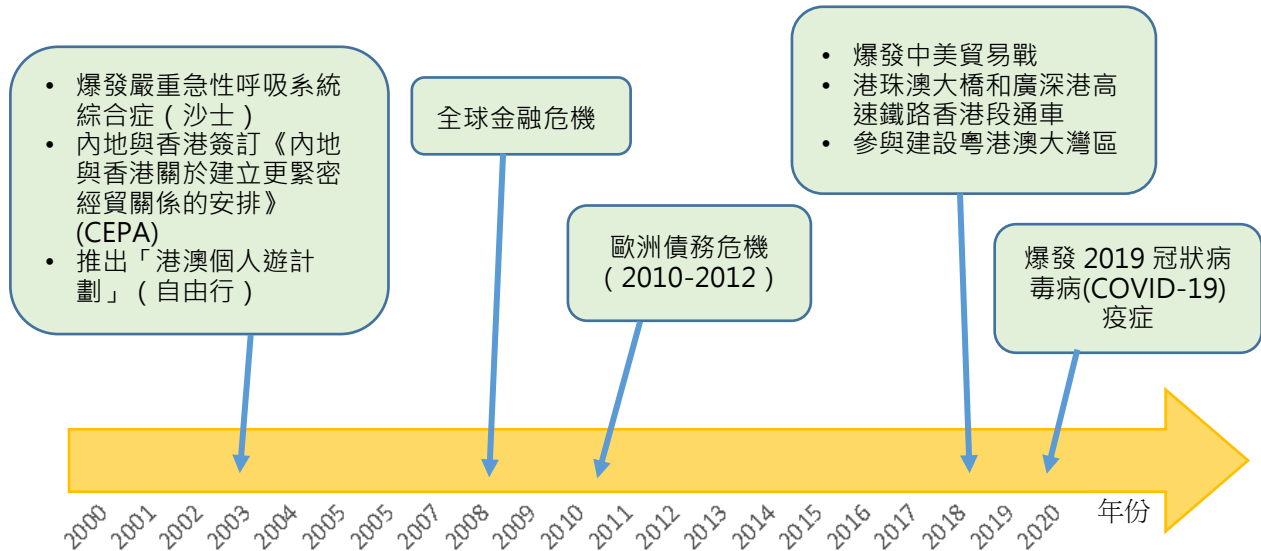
- 爆發嚴重急性呼吸系統綜合症（沙士）
- 內地與香港簽訂《內地與香港關於建立更緊密經貿關係的安排》(CEPA)
- 推出「港澳個人遊計劃」（自由行）

全球金融危機

歐洲債務危機（2010-2012）

- 爆發中美貿易戰
- 港珠澳大橋和廣深港高速鐵路香港段通車
- 參與建設粵港澳大灣區

爆發 2019 冠狀病毒病(COVID-19)疫症

2000 2001 2002 2003 2004 2005 2005 2007 2008 2009 2010 2011 2012 2013 2014 2015 2016 2017 2018 2019 2020 年份